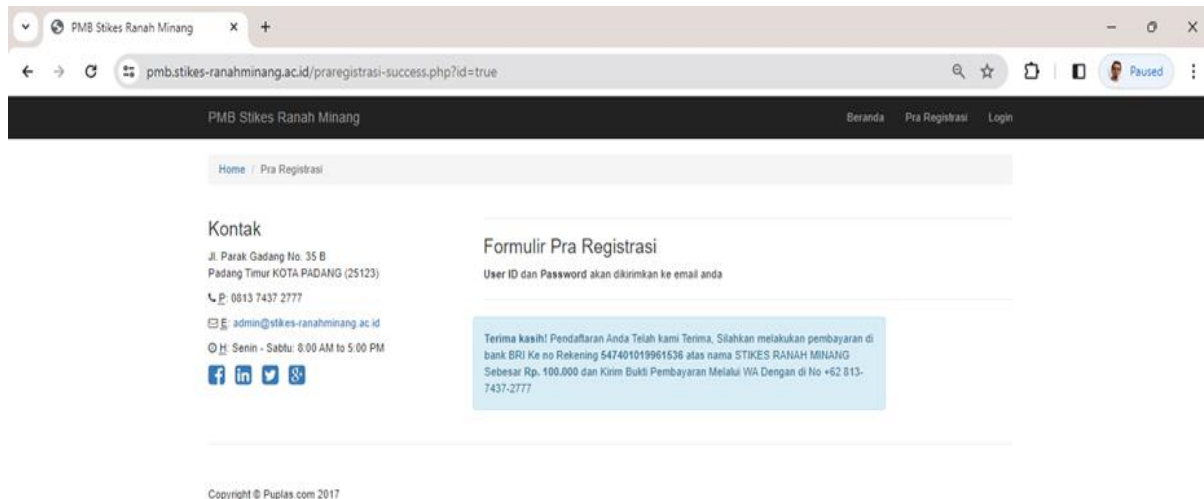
PMB Stikes Ranah Minang

pmb.stikes-ranahminang.ac.id/praregistrasi-success.php?id=true

Paused

PMB Stikes Ranah Minang

Beranda Pra Registrasi Login

Home / Pra Registrasi

Kontak

Jl. Parak Gadang No. 35 B
Padang Timur KOTA PADANG (25123)

P: 0813 7437 2777

E: admin@stikes-ranahminang.ac.id

H: Senin - Sabtu: 8:00 AM to 5:00 PM

Formulir Pra Registrasi

User ID dan Password akan dikirimkan ke email anda

Terima kasih! Pendaftaran Anda Telah kami Terima, Silahkan melakukan pembayaran di bank BRI Ke no Rekening 547401019961536 atas nama STIKES RANAH MINANG Sebesar Rp. 100.000 dan Kirim Bukti Pembayaran Melalui WA Dengan di No +62 813-7437-2777

Copyright © Puplas.com 2017